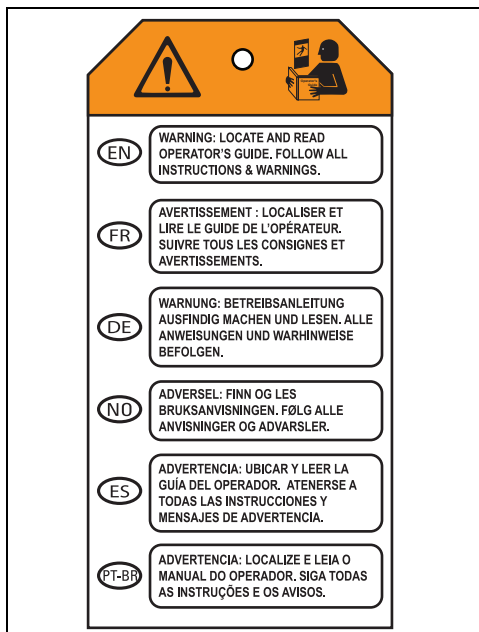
EN
WARNING: LOCATE AND READ OPERATOR'S GUIDE. FOLLOW ALL INSTRUCTIONS & WARNINGS.

FR
AVERTISSEMENT : LOCALISER ET LIRE LE GUIDE DE L'OPÉRATEUR. SUIVRE TOUS LES CONSIGNES ET AVERTISSEMENTS.

DE
WARNUNG: BETREIBSANLEITUNG AUSFINDIG MACHEN UND LESEN. ALLE ANWEISUNGEN UND WARHINWEISE BEFOLGEN.

NO
ADVERSEL: FINN OG LES BRUKSANVISNINGEN. FØLG ALLE ANVISNINGER OG ADVARSLER.

ES
ADVERTENCIA: UBICAR Y LEER LA GUÍA DEL OPERADOR. ATENERSE A TODAS LAS INSTRUCCIONES Y MENSAJES DE ADVERTENCIA.

PT-BR
ADVERTENCIA: LOCALIZE E LEIA O MANUAL DO OPERADOR. SIGA TODAS AS INSTRUÇÕES E OS AVISOS.